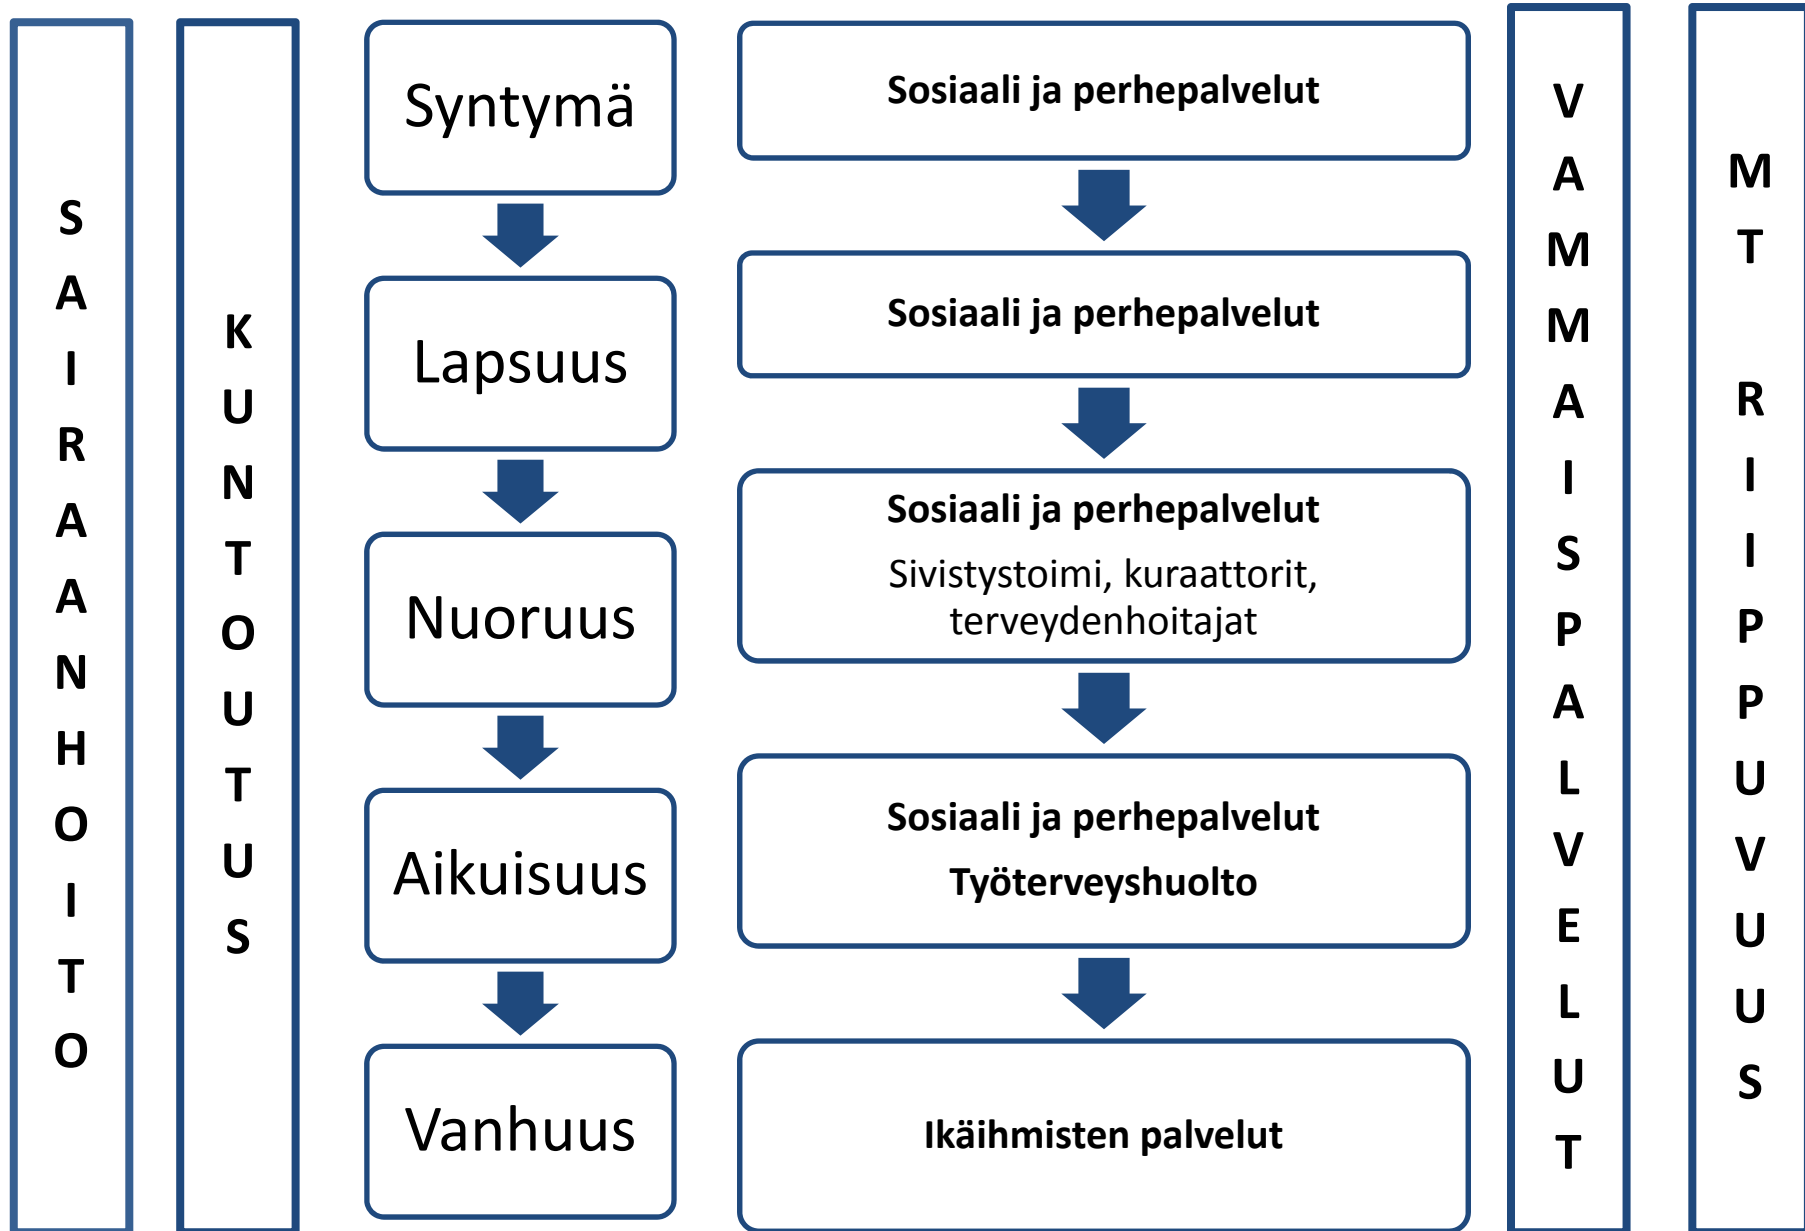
SAIRAANHOITO

KUNTOUTUS

Syntymä

Lapsuus

Nuoruus

Aikuisuus

Vanhuus

Sosiaali ja perhepalvelut

Sosiaali ja perhepalvelut

Sosiaali ja perhepalvelut
Sivistystoimi, kuraattorit, terveydenhoitajat

Sosiaali ja perhepalvelut
Työterveyshuolto

Ikäihmisten palvelut

VAMMAISPALVELUT

MT RIIPPUVUUS